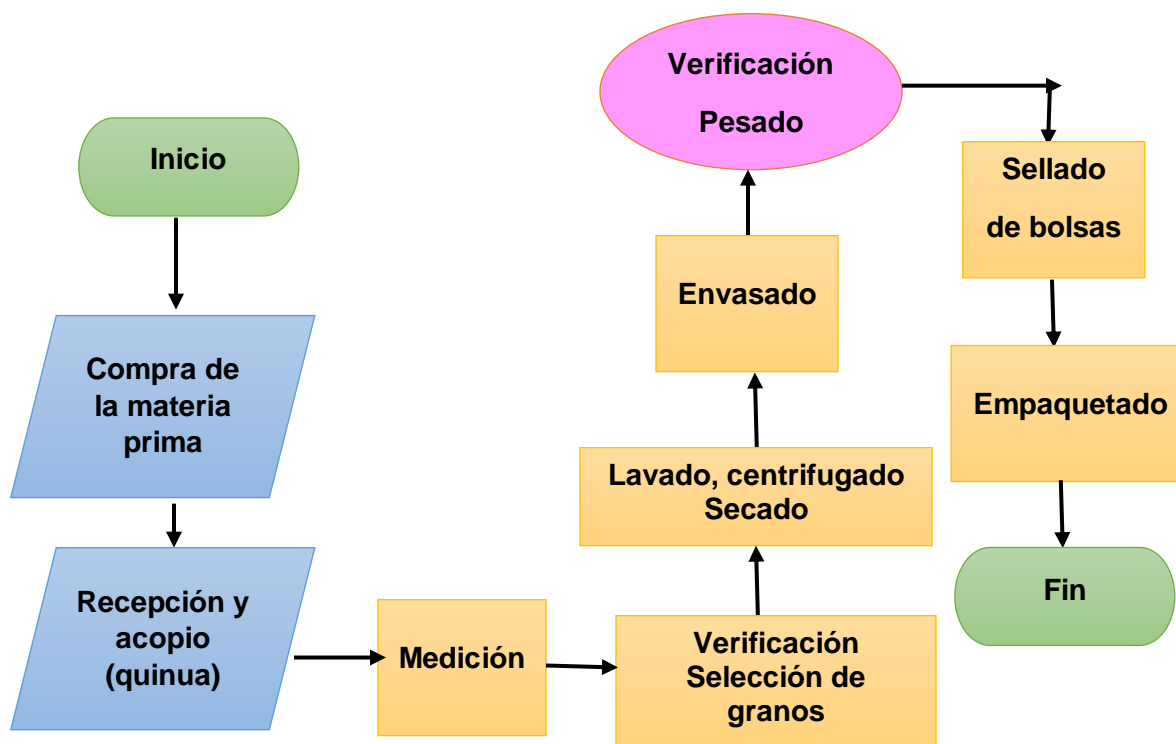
Inicio

Compra de la materia prima

Recepción y acopio (quinua)

Medición

Verificación Selección de granos

Lavado, centrifugado Secado

Envasado

Verificación Pesado

Sellado de bolsas

Empaquetado

Fin